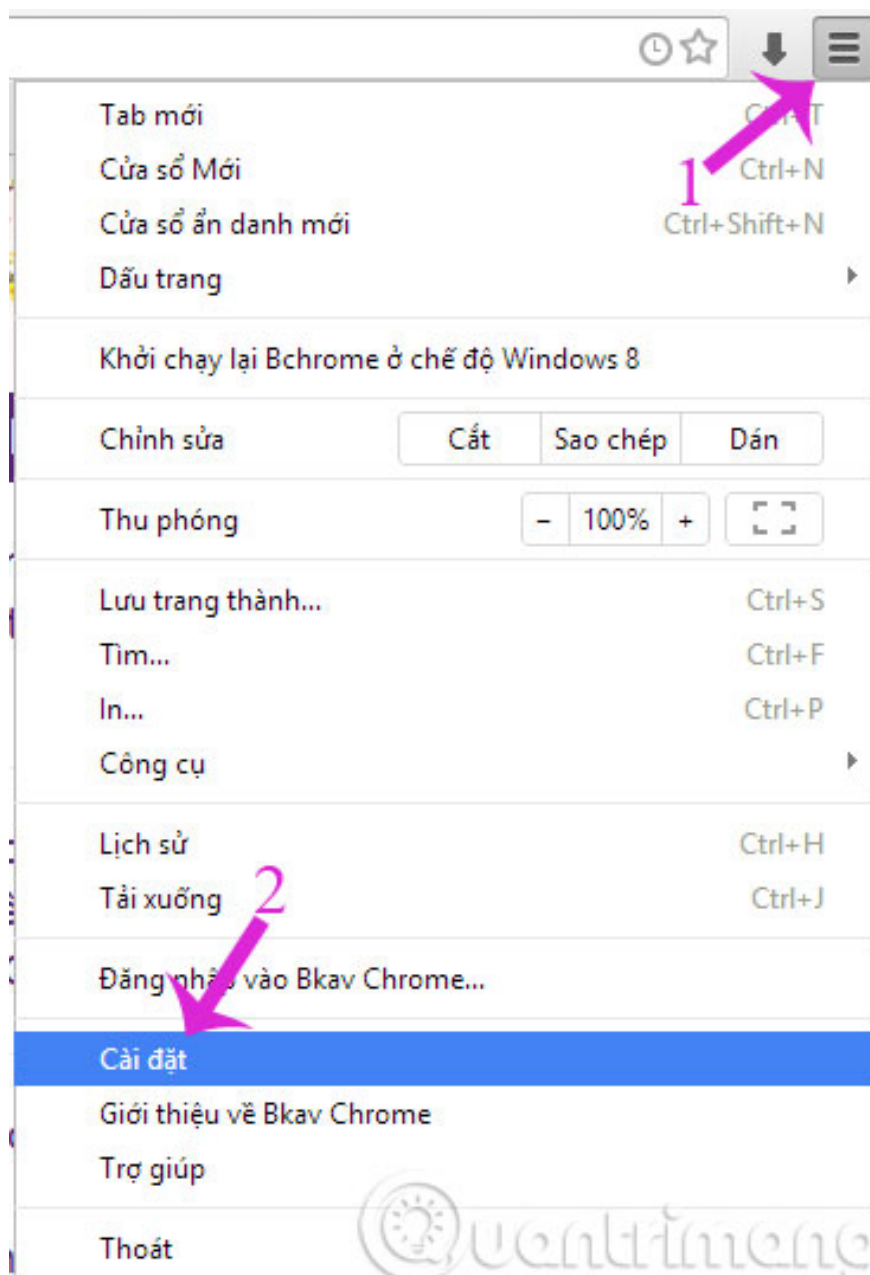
Tab mới Ctrl+T
1
Cửa sổ Mới Ctrl+N
Cửa sổ ẩn danh mới Ctrl+Shift+N
Dấu trang

Khởi chạy lại Bchrome ở chế độ Windows 8

Chỉnh sửa | Cắt | Sao chép | Dán

Thu phóng | – | 100% | +

Lưu trang thành... Ctrl+S
Tìm... Ctrl+F
In... Ctrl+P
Công cụ

Lịch sử Ctrl+H
2
Tải xuống Ctrl+J

Đăng nhập vào Bkav Chrome...

Cài đặt
Giới thiệu về Bkav Chrome
Trợ giúp

Thoát

Quantrimang